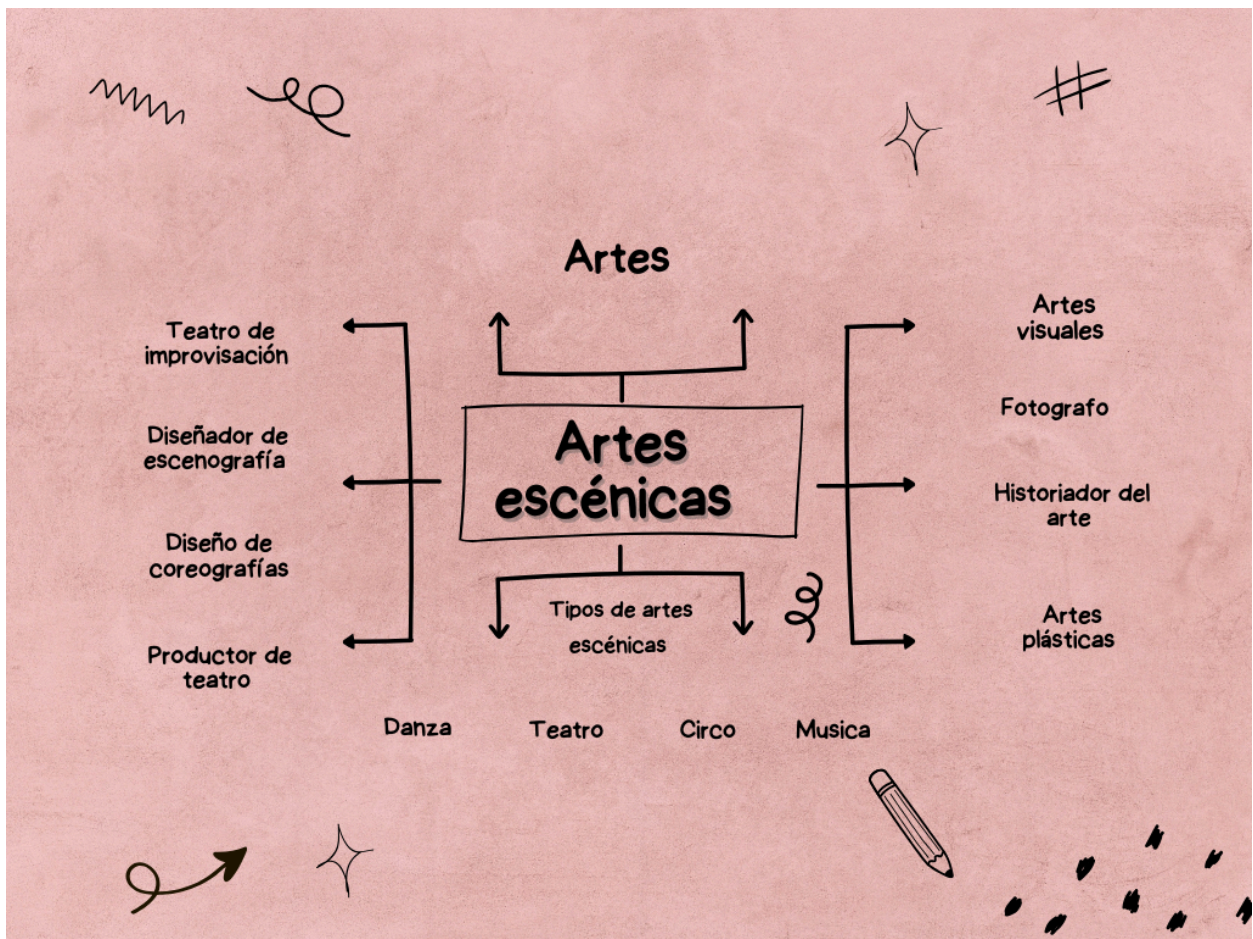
Artes

Teatro de improvisación

Diseñador de escenografía

Diseño de coreografías

Productor de teatro

Artes escénicas

Tipos de artes escénicas

Artes visuales

Fotografo

Historiador del arte

Artes plásticas

Danza

Teatro

Circo

Musica